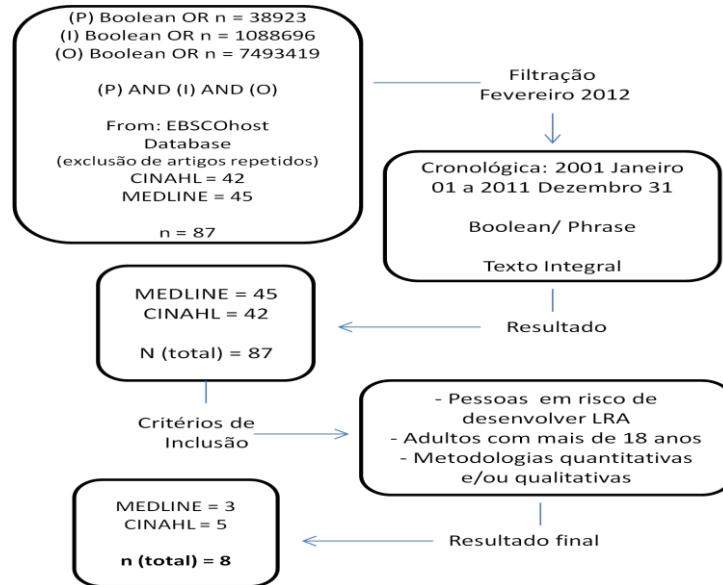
(P) Boolean OR n = 38923
(I) Boolean OR n = 1088696
(O) Boolean OR n = 7493419

(P) AND (I) AND (O)

From: EBSCOhost Database
(exclusão de artigos repetidos)
CINAHL = 42
MEDLINE = 45

n = 87

Filtração
Fevereiro 2012

Cronológica: 2001 Janeiro 01 a 2011 Dezembro 31

Boolean/ Phrase

Texto Integral

Resultado

MEDLINE = 45
CINAHL = 42

N (total) = 87

Critérios de Inclusão

- Pessoas em risco de desenvolver LRA
- Adultos com mais de 18 anos
- Metodologias quantitativas e/ou qualitativas

Resultado final

MEDLINE = 3
CINAHL = 5

n (total) = 8